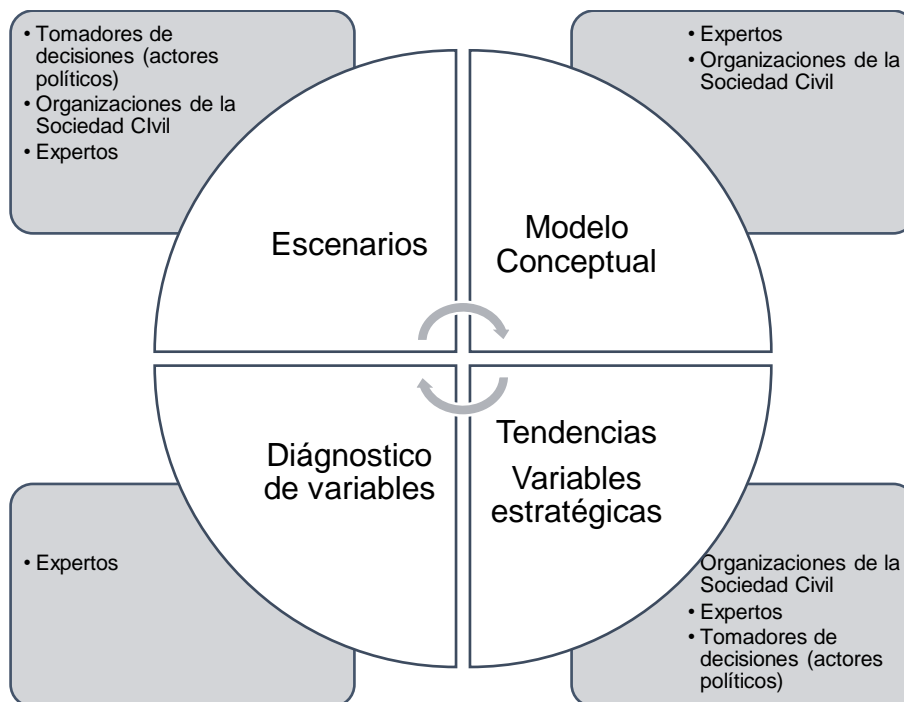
• Tomadores de decisiones (actores políticos)
• Organizaciones de la Sociedad CIvil
• Expertos

• Expertos
• Organizaciones de la Sociedad Civil

Escenarios

Modelo Conceptual

Diágnostico de variables

Tendencias
Variables estratégicas

• Expertos

Organizaciones de la Sociedad Civil
• Expertos
• Tomadores de decisiones (actores políticos)